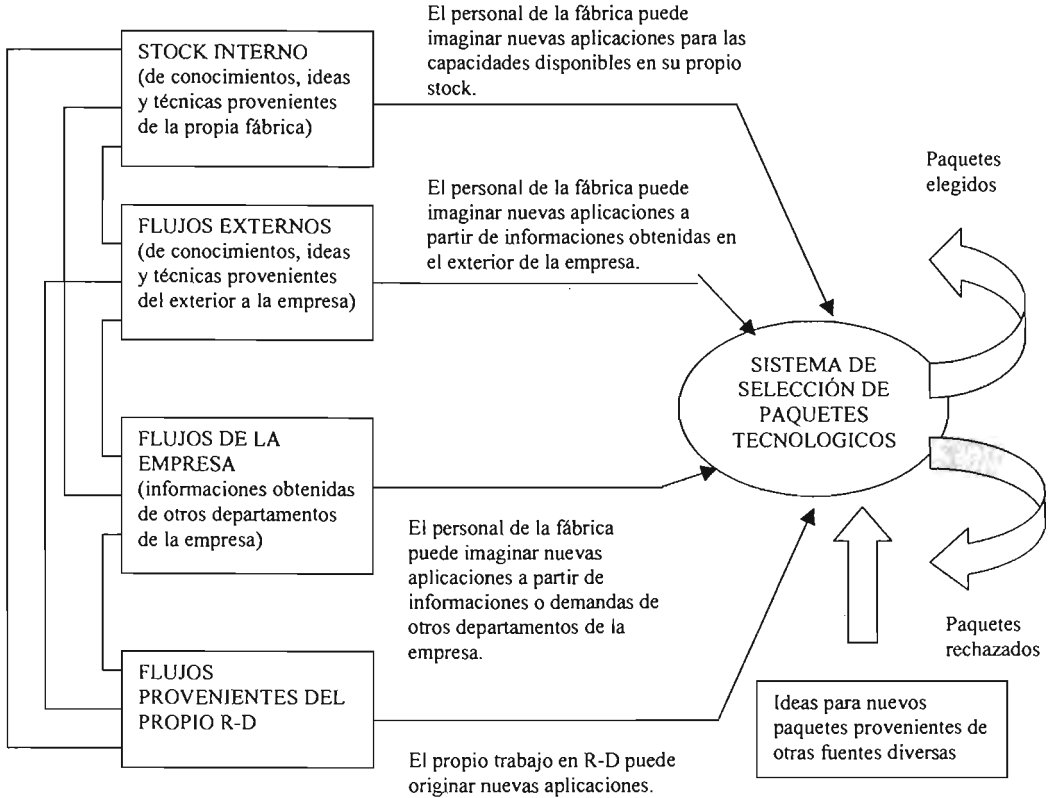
STOCK INTERNO (de conocimientos, ideas y técnicas provenientes de la propia fábrica)

El personal de la fábrica puede imaginar nuevas aplicaciones para las capacidades disponibles en su propio stock.

FLUJOS EXTERNOS (de conocimientos, ideas y técnicas provenientes del exterior a la empresa)

El personal de la fábrica puede imaginar nuevas aplicaciones a partir de informaciones obtenidas en el exterior de la empresa.

FLUJOS DE LA EMPRESA (informaciones obtenidas de otros departamentos de la empresa)

El personal de la fábrica puede imaginar nuevas aplicaciones a partir de informaciones o demandas de otros departamentos de la empresa.

FLUJOS PROVENIENTES DEL PROPIO R-D

El propio trabajo en R-D puede originar nuevas aplicaciones.

SISTEMA DE SELECCIÓN DE PAQUETES TECNOLOGICOS

Paquetes elegidos

Paquetes rechazados

Ideas para nuevos paquetes provenientes de otras fuentes diversas